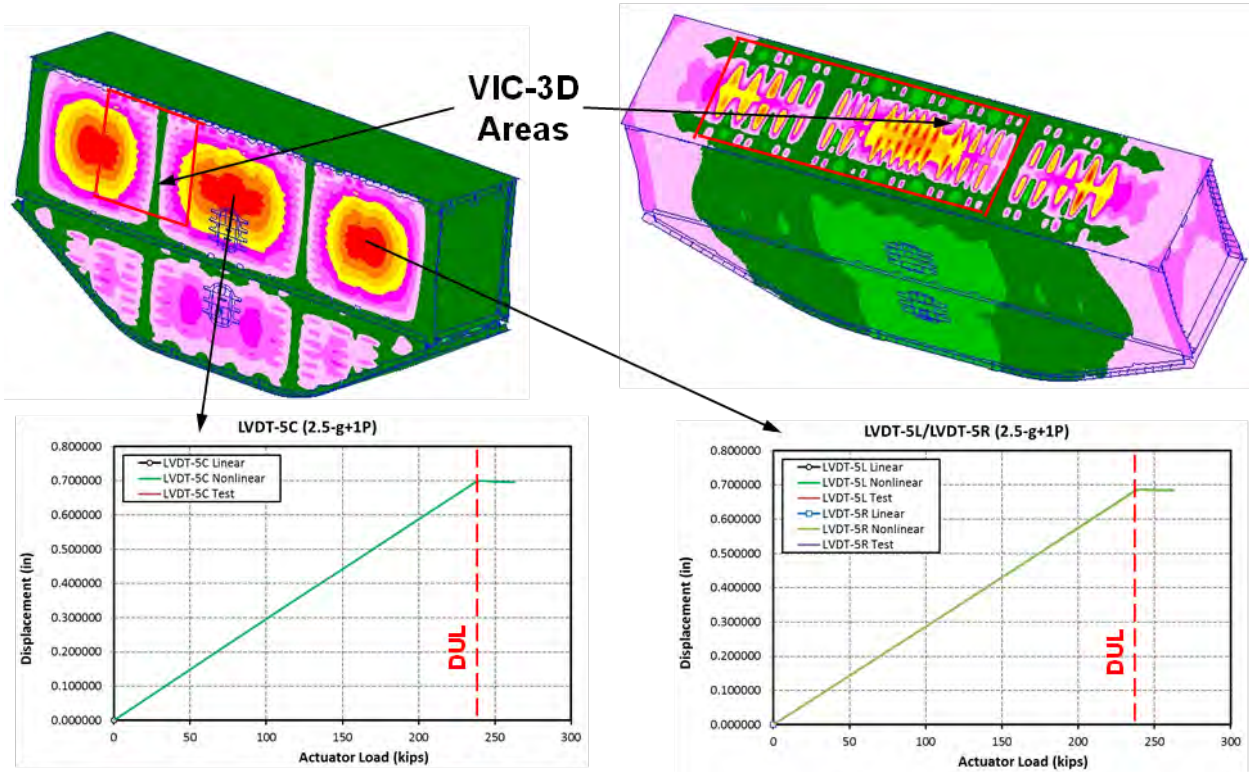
VIC-3D Areas

LVDT-5C (2.5-g+1P)

LVDT-5C Linear
LVDT-5C Nonlinear
LVDT-5C Test

Displacement (in)

0.800000
0.700000
0.600000
0.500000
0.400000
0.300000
0.200000
0.100000
0.000000

DUL

0 50 100 150 200 250 300

Actuator Load (kips)

LVDT-5L/LVDT-5R (2.5-g+1P)

LVDT-5L Linear
LVDT-5L Nonlinear
LVDT-5L Test
LVDT-5R Linear
LVDT-5R Nonlinear
LVDT-5R Test

Displacement (in)

0.800000
0.700000
0.600000
0.500000
0.400000
0.300000
0.200000
0.100000
0.000000

DUL

0 50 100 150 200 250 300

Actuator Load (kips)